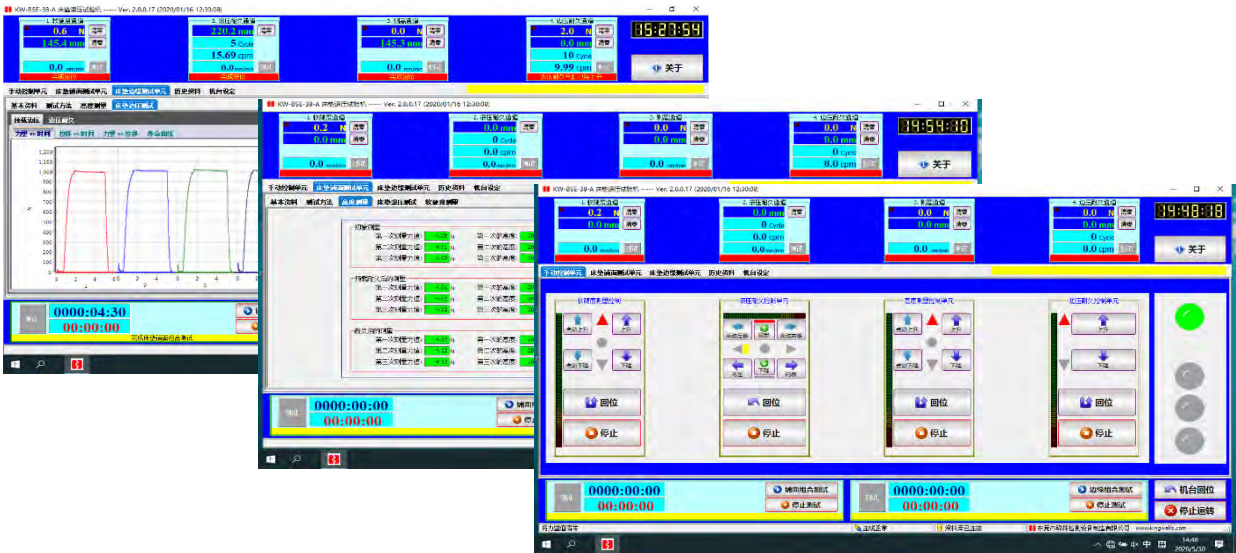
KW-BSE-3B-A 床垫滚压试验机 ----- Ver. 2.0.0.17 (2020/01/16 12:30:08)

1. 软硬度测量
0.6 N
145.4 mm
0.0 mm/min

2. 滚压耐久测量
220.2 mm
5 Cycle
15.69 cpm
0.0 mm/min

3. 边缘测量
0.0 N
145.3 mm
0.0 mm/min

4. 边压耐久测量
2.0 N
0.0 mm
10 Cycle
9.99 cpm

15:23:54

关于

手动控制单元 床垫滚压测试单元 床垫边缘测试单元 历史资料 机台设定

基本资料 测试方法 态度测量 床垫边压测试

0000:04:30
00:00:00

KW-BSE-3B-A 床垫滚压试验机 ----- Ver. 2.0.0.17 (2020/01/16 12:30:08)

1. 软硬度测量
0.2 N
0.0 mm
0.0 mm/min

2. 滚压耐久测量
0.0 mm
0 Cycle
0.0 cpm
0.0 mm/min

3. 边缘测量
0.0 N
0.0 mm
0.0 mm/min

4. 边压耐久测量
0.0 N
0.0 mm
0 cycles
0.0 cpm

14:54:18

关于

手动控制单元 床垫滚压测试单元 床垫边缘测试单元 历史资料 机台设定

基本资料 测试方法 态度测量 床垫滚压测试 数据曲线

初始测量
持续耐久后的测量
耐久后的测量

0000:00:00
00:00:00

KW-BSE-3B-A 床垫滚压试验机 ----- Ver. 2.0.0.17 (2020/01/16 12:30:08)

1. 软硬度测量
0.2 N
0.0 mm
0.0 mm/min

2. 滚压耐久测量
0.0 mm
0 Cycle
0.0 cpm
0.0 mm/min

3. 边缘测量
0.0 N
0.0 mm
0.0 mm/min

4. 边压耐久测量
0.0 N
0.0 mm
0 cycles
0.0 cpm

14:48:18

关于

手动控制单元 床垫滚压测试单元 床垫边缘测试单元 历史资料 机台设定

回位
停止
回位
停止
回位
停止
回位
停止

0000:00:00
00:00:00
辅助组合测试
停止测试

0000:00:00
00:00:00
边缘组合测试
停止测试

机台回位
停止运转

14:48
2020/5/30